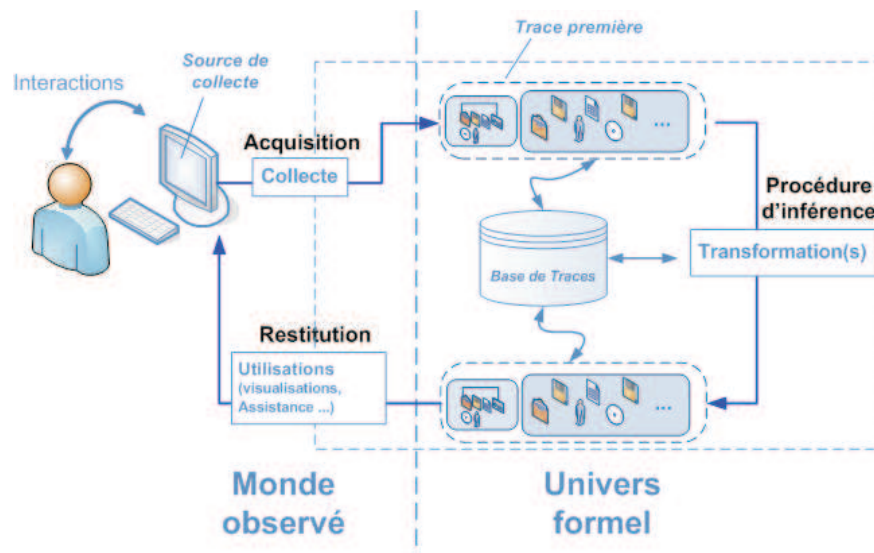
Trace première

Interactions

Source de collecte

Acquisition

Collecte

...

Procédure d'inférence

Base de Traces

Transformation(s)

Restitution

Utilisations (visualisations, Assistance ...)

...

Monde observé

Univers formel